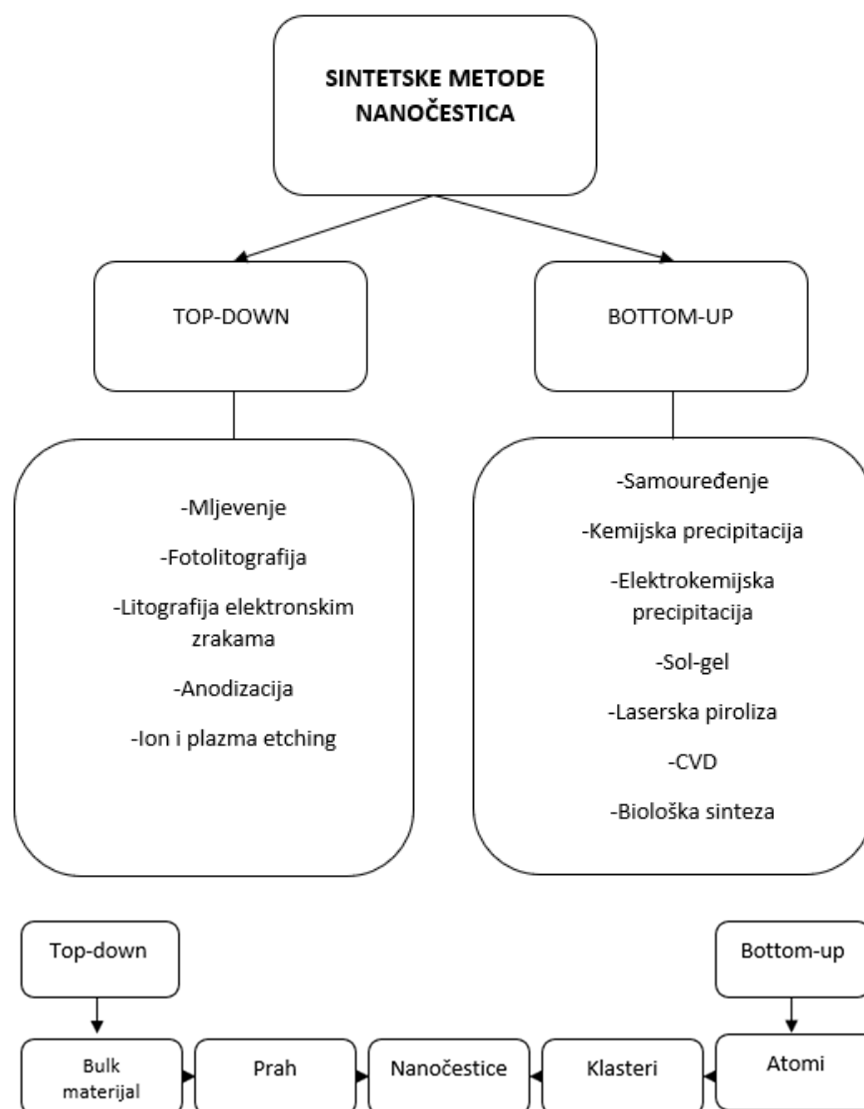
SINTETSKE METODE NANOČESTICA

TOP-DOWN

BOTTOM-UP

-Mljevenje

-Fotolitografija

-Litografija elektronskim zrakama

-Anodizacija

-Ion i plazma etching

-Samouređenje

-Kemijska precipitacija

-Elektrokemijska precipitacija

-Sol-gel

-Laserska piroliza

-CVD

-Biološka sinteza

Top-down

Bottom-up

Bulk materijal

Prah

Nanočestice

Klasteri

Atomi